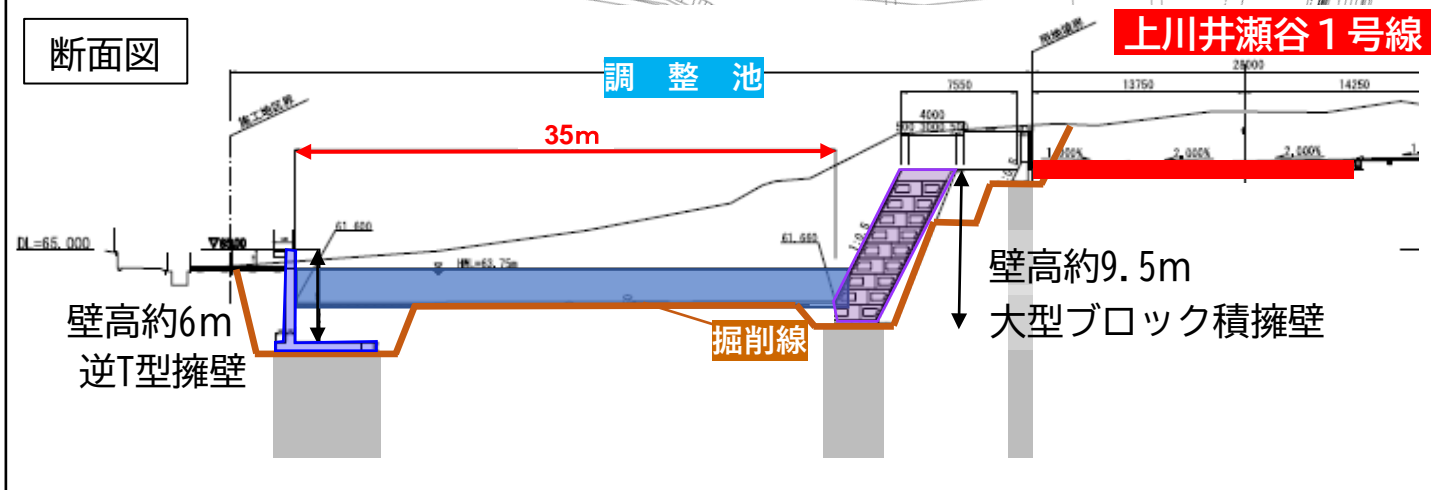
断面図

上川井瀬谷１号線

調　整　池

35m

施工地区界

DL=65.000

61.600

HWL=63.75m

61.660

1:0.5

7550

4000

13750

28000

14250

2.000%

2.000%

2.000%

壁高約6m
逆T型擁壁

掘削線

壁高約9.5m
大型ブロック積擁壁